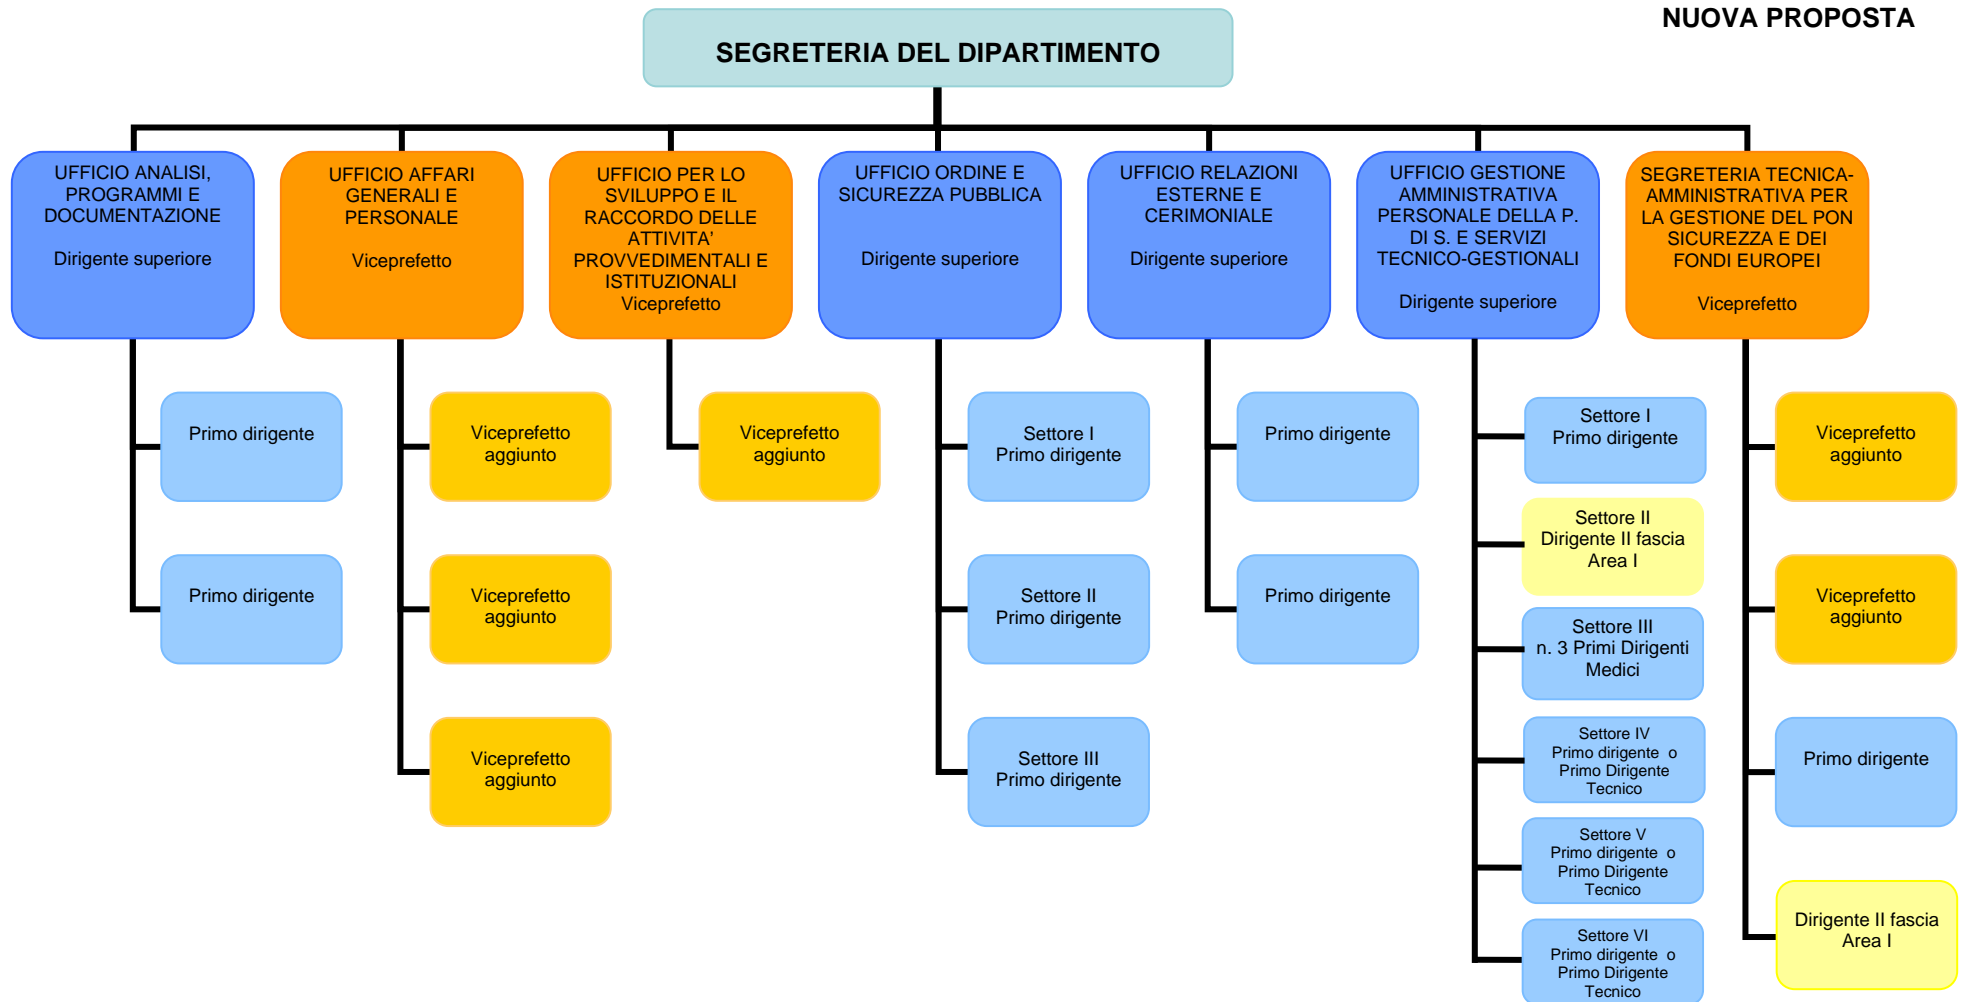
NUOVA PROPOSTA

SEGRETERIA DEL DIPARTIMENTO

UFFICIO ANALISI, PROGRAMMI E DOCUMENTAZIONE

Dirigente superiore

Primo dirigente

Primo dirigente

UFFICIO AFFARI GENERALI E PERSONALE

Viceprefetto

Viceprefetto aggiunto

Viceprefetto aggiunto

Viceprefetto aggiunto

UFFICIO PER LO SVILUPPO E IL RACCORDO DELLE ATTIVITA' PROVVEDIMENTALI E ISTITUZIONALI

Viceprefetto

Viceprefetto aggiunto

UFFICIO ORDINE E SICUREZZA PUBBLICA

Dirigente superiore

Settore I
Primo dirigente

Settore II
Primo dirigente

Settore III
Primo dirigente

UFFICIO RELAZIONI ESTERNE E CERIMONIALE

Dirigente superiore

Primo dirigente

Primo dirigente

UFFICIO GESTIONE AMMINISTRATIVA PERSONALE DELLA P. DI S. E SERVIZI TECNICO-GESTIONALI

Dirigente superiore

Settore I
Primo dirigente

Settore II
Dirigente II fascia
Area I

Settore III
n. 3 Primi Dirigenti Medici

Settore IV
Primo dirigente o Primo Dirigente Tecnico

Settore V
Primo dirigente o Primo Dirigente Tecnico

Settore VI
Primo dirigente o Primo Dirigente Tecnico

SEGRETERIA TECNICA-AMMINISTRATIVA PER LA GESTIONE DEL PON SICUREZZA E DEI FONDI EUROPEI

Viceprefetto

Viceprefetto aggiunto

Viceprefetto aggiunto

Primo dirigente

Dirigente II fascia
Area I